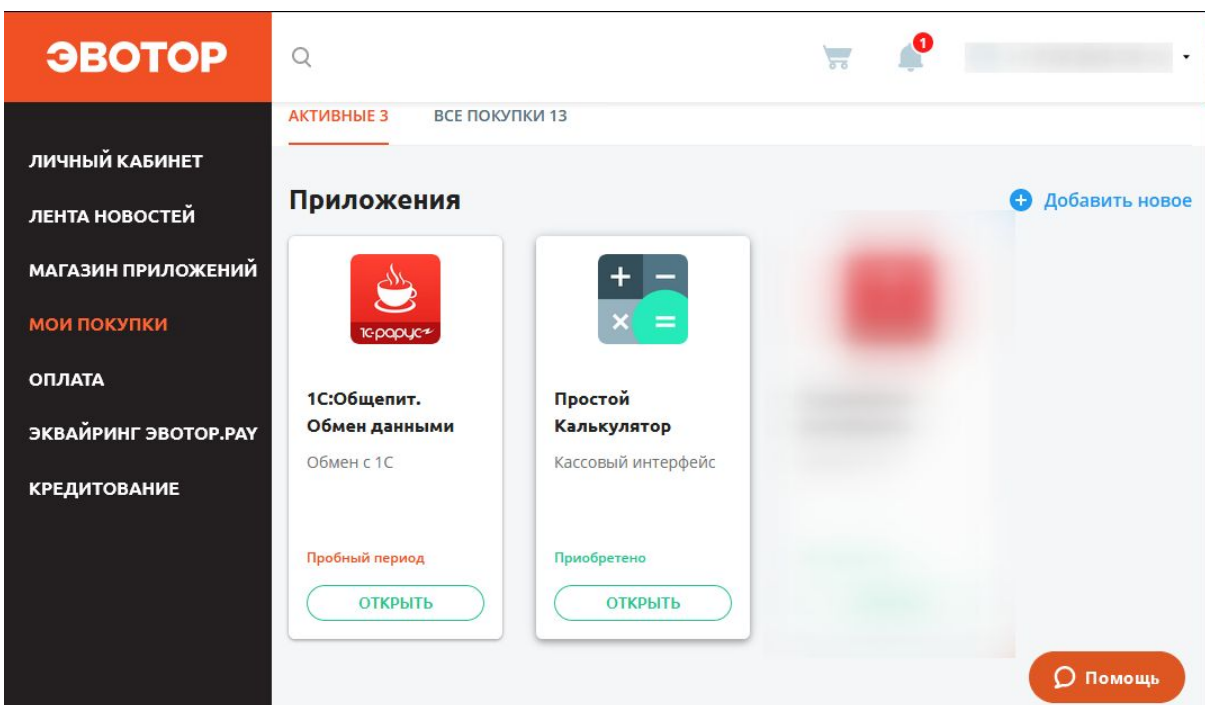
ЭВОТОР

ЛИЧНЫЙ КАБИНЕТ
ЛЕНТА НОВОСТЕЙ
МАГАЗИН ПРИЛОЖЕНИЙ
МОИ ПОКУПКИ
ОПЛАТА
ЭКВАЙРИНГ ЭВОТОР.PAY
КРЕДИТОВАНИЕ

1

АКТИВНЫЕ 3
ВСЕ ПОКУПКИ 13

Приложения
Добавить новое

1С-рарус

1С:Общепит. Обмен данными
Обмен с 1С
Пробный период
ОТКРЫТЬ

Простой Калькулятор
Кассовый интерфейс
Приобретено
ОТКРЫТЬ

Помощь